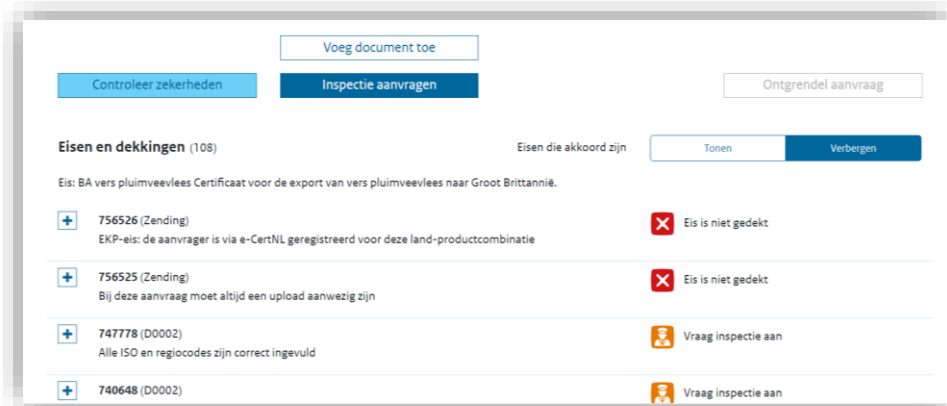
Voeg document toe

Controleer zekerheden

Inspectie aanvragen

Ontgrendel aanvraag

Eisen en dekkingen (108)

Eisen die akkoord zijn

Tonen

Verbergen

Eis: BA vers pluimveevlees Certificaat voor de export van vers pluimveevlees naar Groot Brittannië.

756526 (Zending)
EKP-eis: de aanvrager is via e-CertNL geregistreerd voor deze land-productcombinatie

Eis is niet gedekt

756525 (Zending)
Bij deze aanvraag moet altijd een upload aanwezig zijn

Eis is niet gedekt

747778 (D0002)
Alle ISO en regiocodes zijn correct ingevuld

Vraag inspectie aan

740648 (D0002)

Vraag inspectie aan